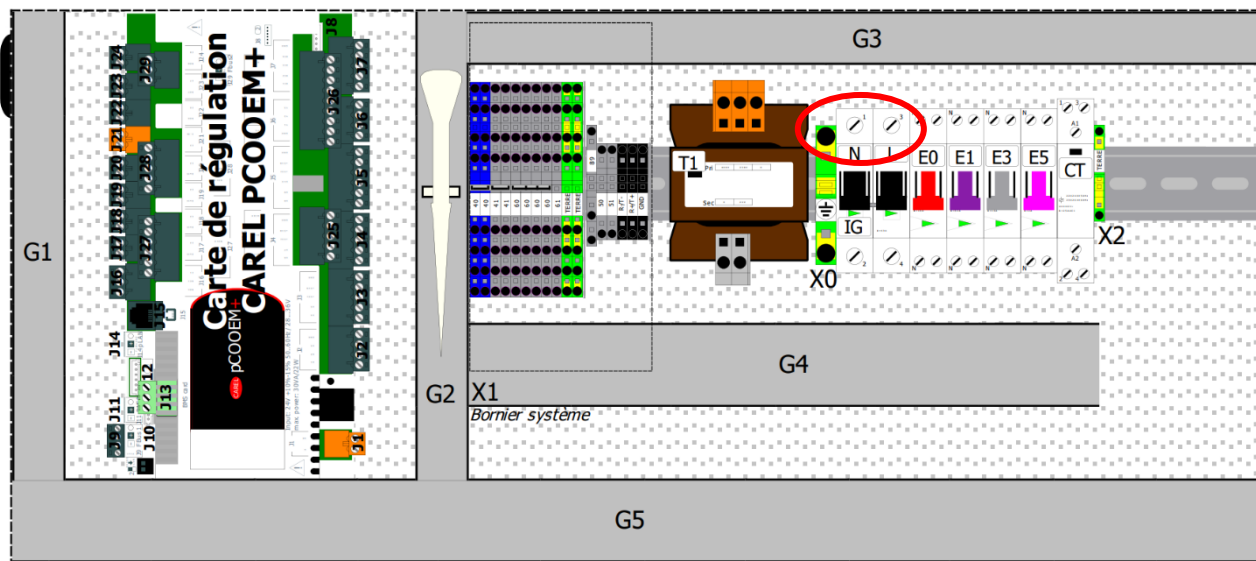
G3

G1

Carte de régulation
CAREL PCOOEM+

J24 J23 J22 J21 J20 J19 J18 J17 J16
J29 J28 J27
J14
J13
J12
J11
J10
J9
J8
J26 J25
J7 J6 J5 J4 J3 J2
J1

CAREL pCOOEM+

G2

T1
Pri
Sec

N L E0 E1 E3 E5
CT
IG
X0
X2

40 40 41 40 60 60 60 60 61
TERRE TERRE
B9
50 51
R/T
GND

A1
A2

G4

X1
Bornier système

G5